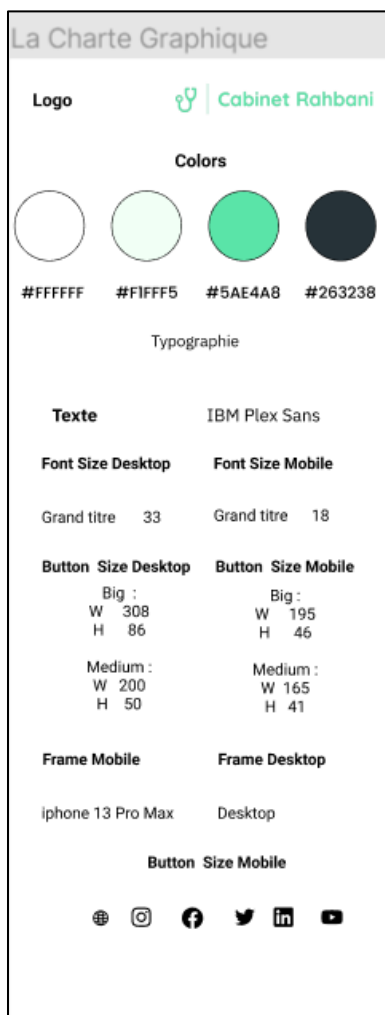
La Charte Graphique

Logo

Cabinet Rahbani

Colors

#FFFFFF #F1FFF5 #5AE4A8 #263238

Typographie

Texte

IBM Plex Sans

Font Size Desktop

Font Size Mobile

Grand titre 33

Grand titre 18

Button Size Desktop

Big :
W 308
H 86

Medium :
W 200
H 50

Button Size Mobile

Big :
W 195
H 46

Medium :
W 165
H 41

Frame Mobile

iphone 13 Pro Max

Frame Desktop

Desktop

Button Size Mobile